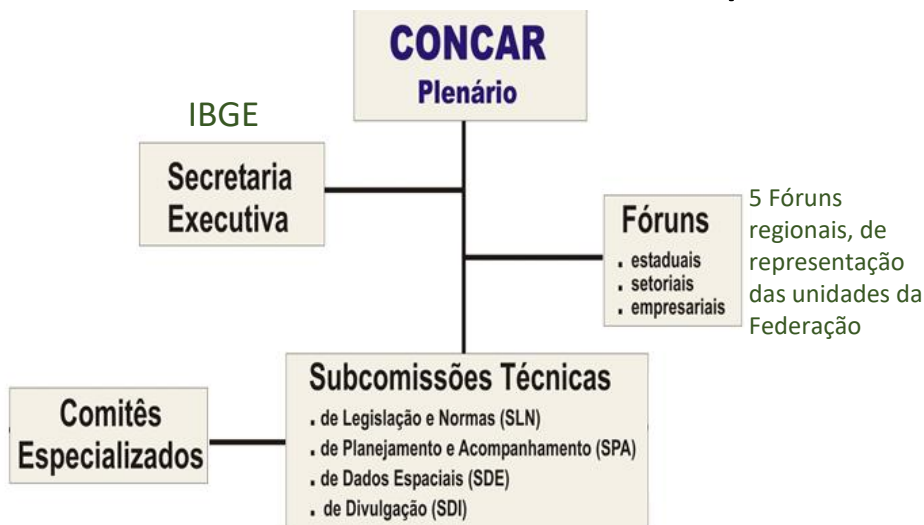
CONCAR
Plenário

IBGE

Secretaria Executiva

Fóruns
. estaduais
. setoriais
. empresariais

5 Fóruns regionais, de representação das unidades da Federação

Subcomissões Técnicas
. de Legislação e Normas (SLN)
. de Planejamento e Acompanhamento (SPA)
. de Dados Espaciais (SDE)
. de Divulgação (SDI)

Comitês Especializados